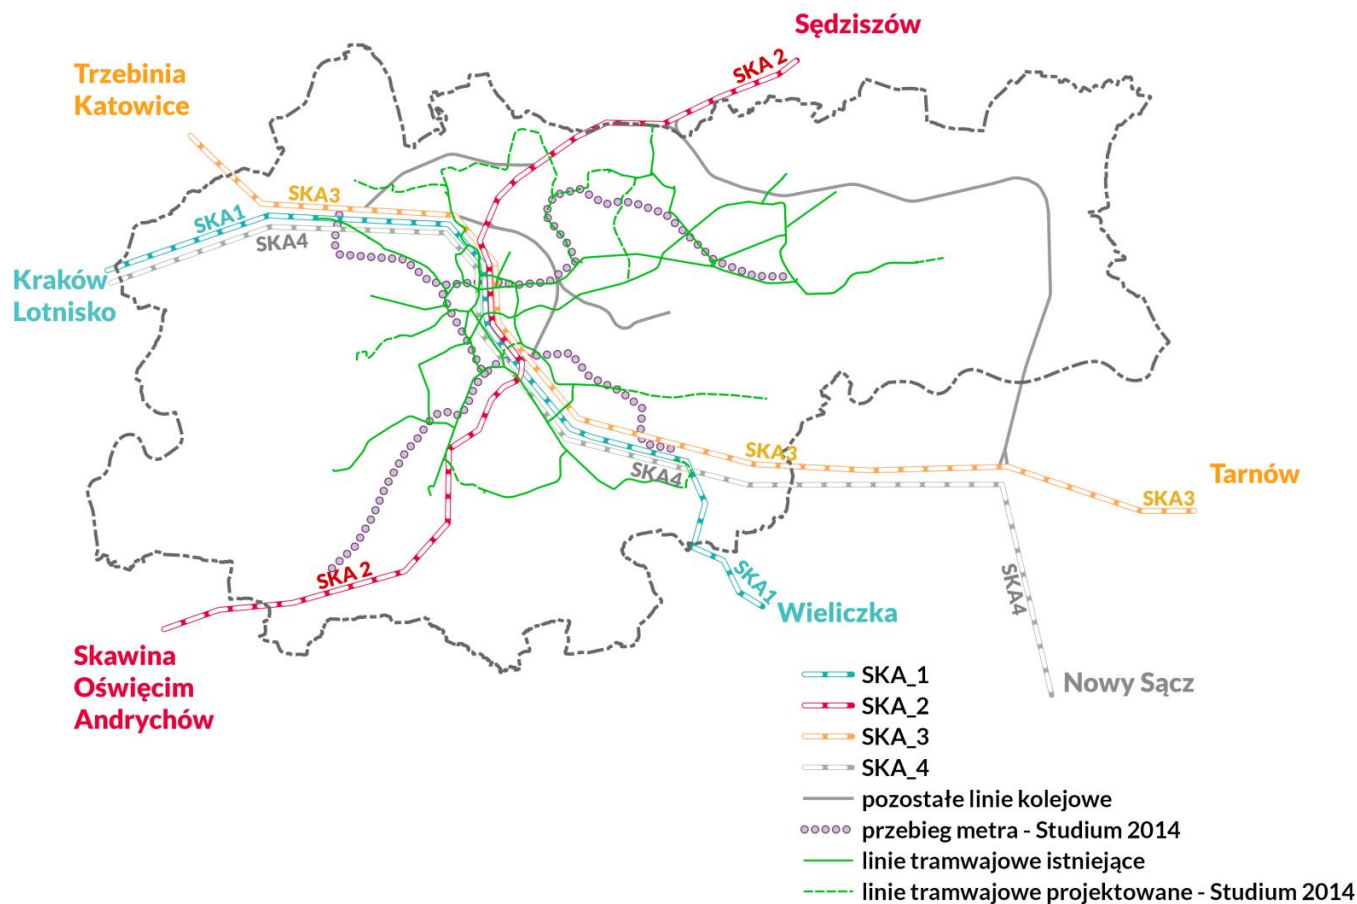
Sędziszów

Trzebinia
Katowice

SKA 2

SKA3

SKA1

SKA4

Kraków
Lotnisko

SKA3

SKA4

Tarnów

SKA3

SKA 2

SKA1

Wieliczka

SKA4

Skawina
Oświęcim
Andrychów

Nowy Sącz

SKA_1
SKA_2
SKA_3
SKA_4
pozostałe linie kolejowe
przebieg metra - Studium 2014
linie tramwajowe istniejące
linie tramwajowe projektowane - Studium 2014